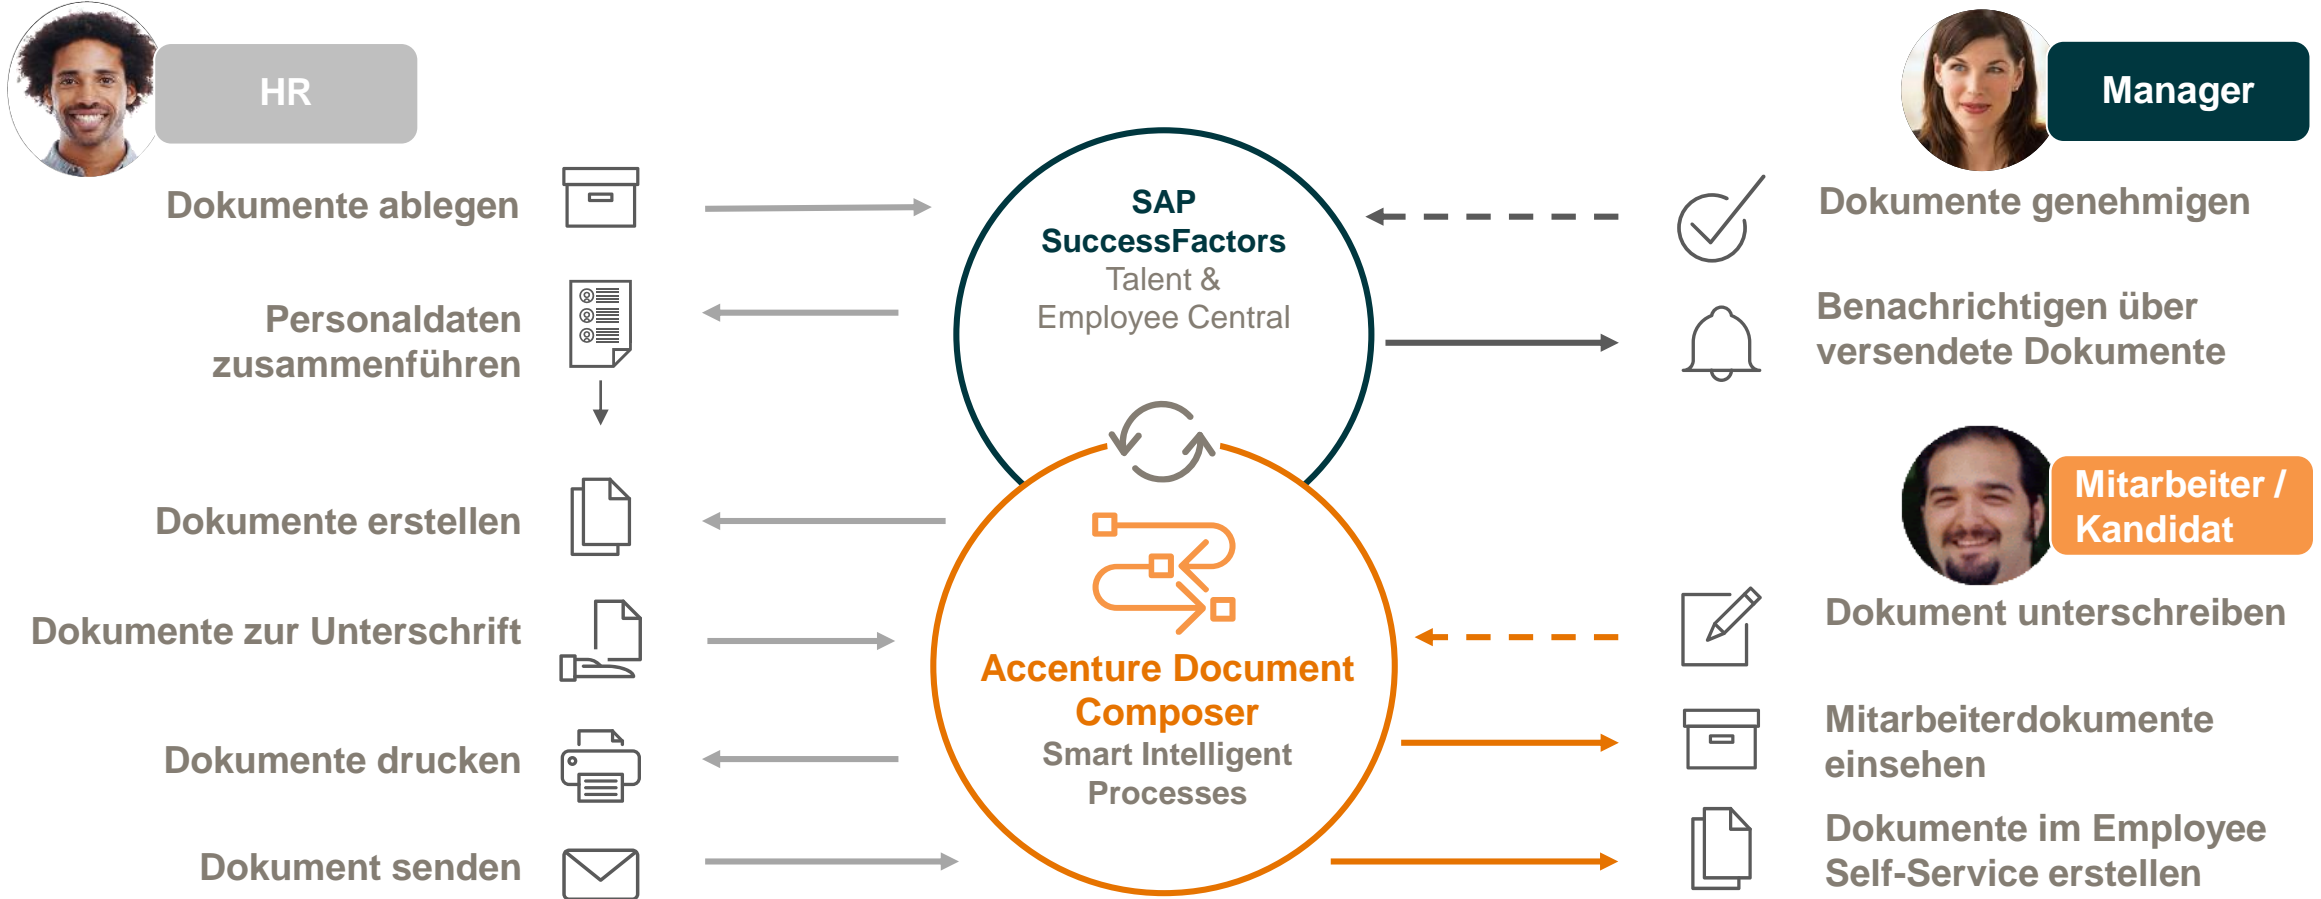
HR

Dokumente ablegen

Personaldaten zusammenführen

Dokumente erstellen

Dokumente zur Unterschrift

Dokumente drucken

Dokument senden

SAP SuccessFactors
Talent & Employee Central

Accenture Document Composer
Smart Intelligent Processes

Manager

Dokumente genehmigen

Benachrichtigen über versendete Dokumente

Mitarbeiter / Kandidat

Dokument unterschreiben

Mitarbeiterdokumente einsehen

Dokumente im Employee Self-Service erstellen